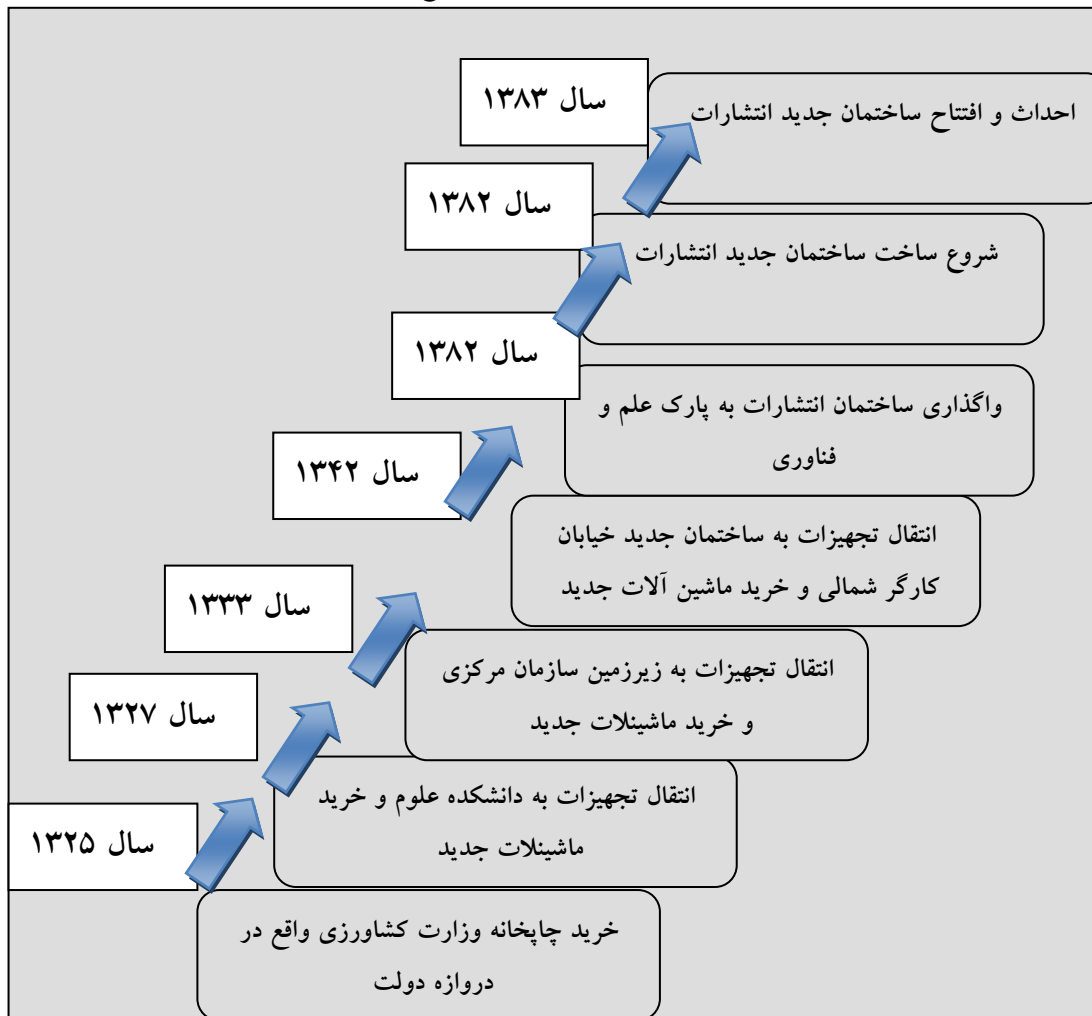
سال ۱۳۸۳
احداث و افتتاح ساختمان جدید انتشارات

سال ۱۳۸۲
شروع ساخت ساختمان جدید انتشارات

سال ۱۳۸۲
واگذاری ساختمان انتشارات به پارک علم و فناوری

سال ۱۳۴۲
انتقال تجهیزات به ساختمان جدید خیابان کارگر شمالی و خرید ماشین آلات جدید

سال ۱۳۳۳
انتقال تجهیزات به زیرزمین سازمان مرکزی و خرید ماشینلات جدید

سال ۱۳۲۷
انتقال تجهیزات به دانشکده علوم و خرید ماشینلات جدید

سال ۱۳۲۵
خرید چاپخانه وزارت کشاورزی واقع در دروازه دولت